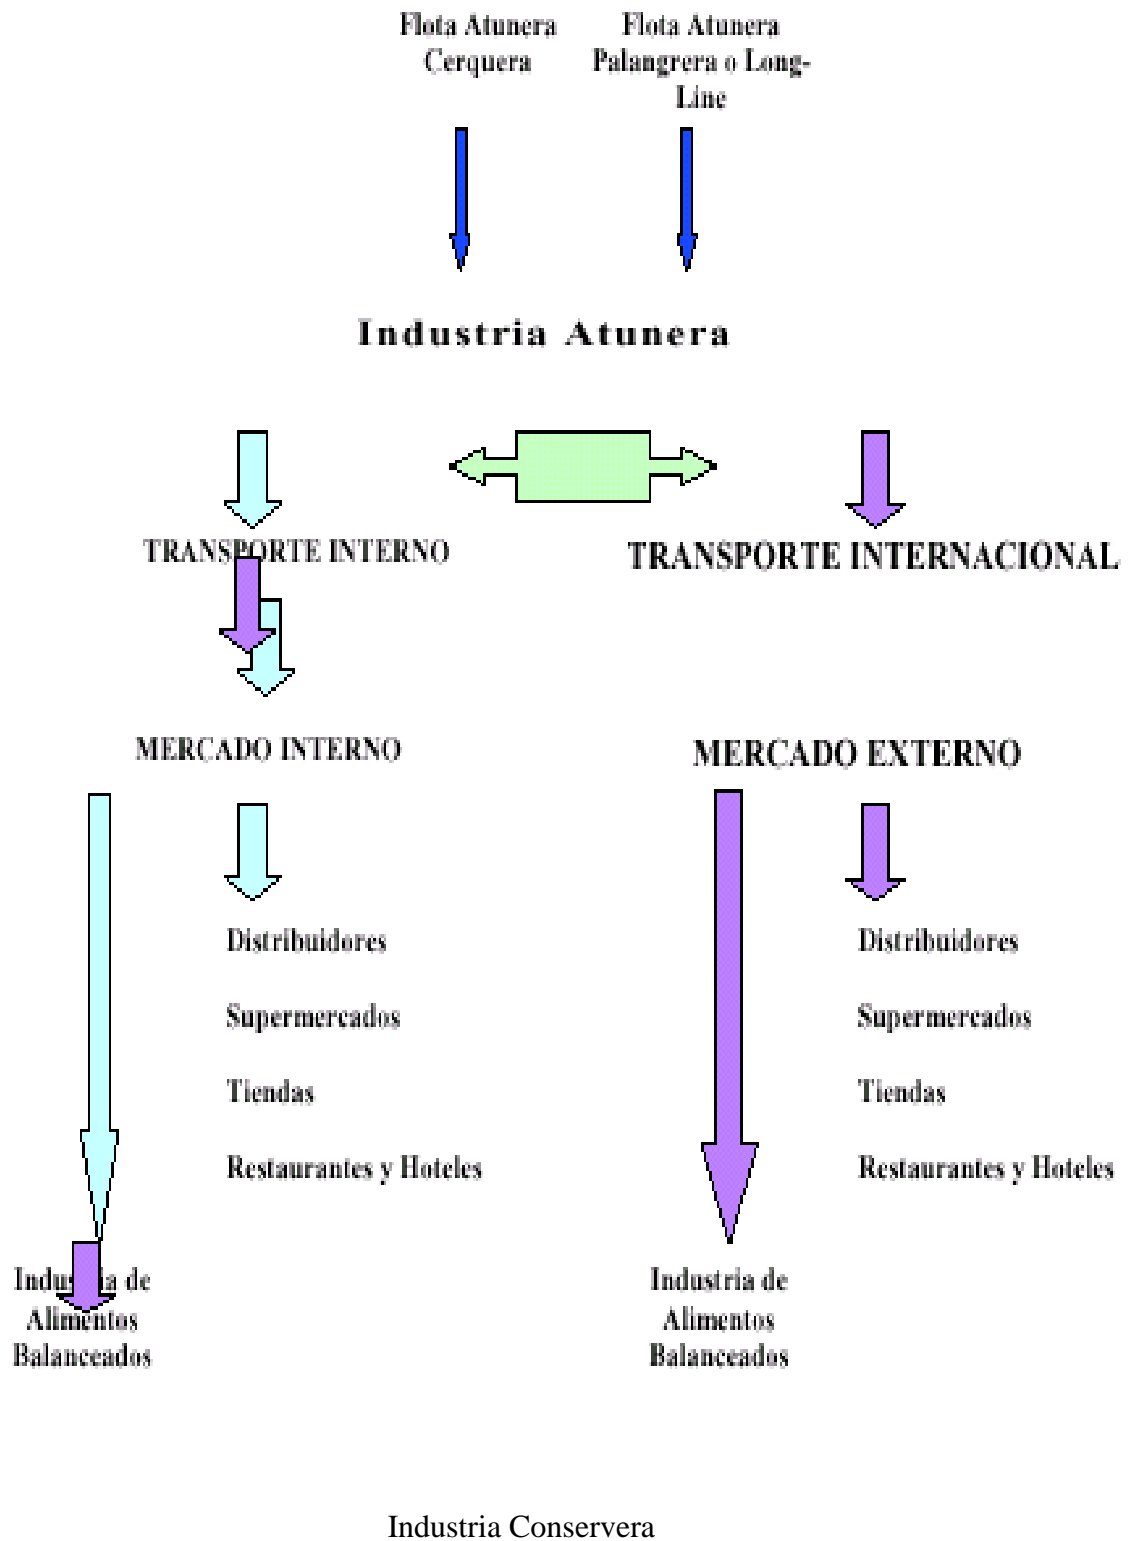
Flota Atunera Cerquera

Flota Atunera Palangrera o Long-Line

Industria Atunera

TRANSPORTE INTERNO

TRANSPORTE INTERNACIONAL

MERCADO INTERNO

MERCADO EXTERNO

Distribuidores

Supermercados

Tiendas

Restaurantes y Hoteles

Distribuidores

Supermercados

Tiendas

Restaurantes y Hoteles

Indus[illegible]a de Alimentos Balanceados

Industria de Alimentos Balanceados

Industria Conservera